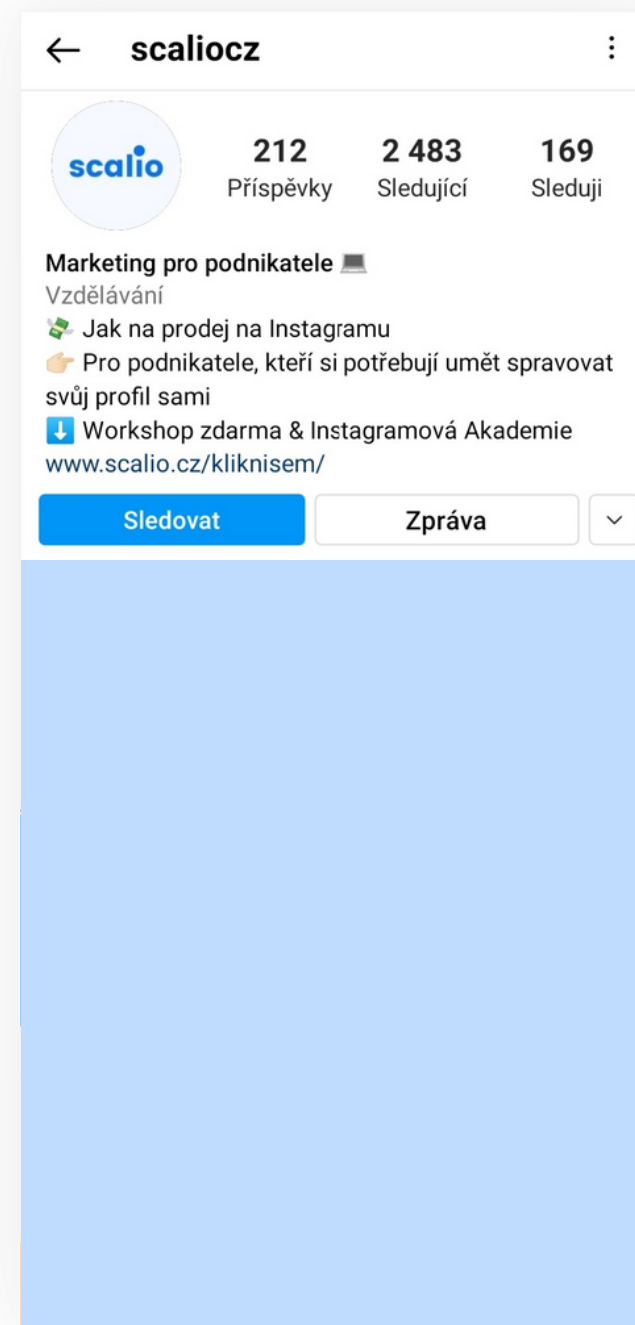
scaliocz

scalio

212
Příspěvky

2 483
Sledující

169
Sleduji

Marketing pro podnikatele 💻
Vzdělávání
💸 Jak na prodej na Instagramu
👉 Pro podnikatele, kteří si potřebují umět spravovat svůj profil sami
⬇️ Workshop zdarma & Instagramová Akademie
www.scalio.cz/kliknisem/

Sledovat
Zpráva